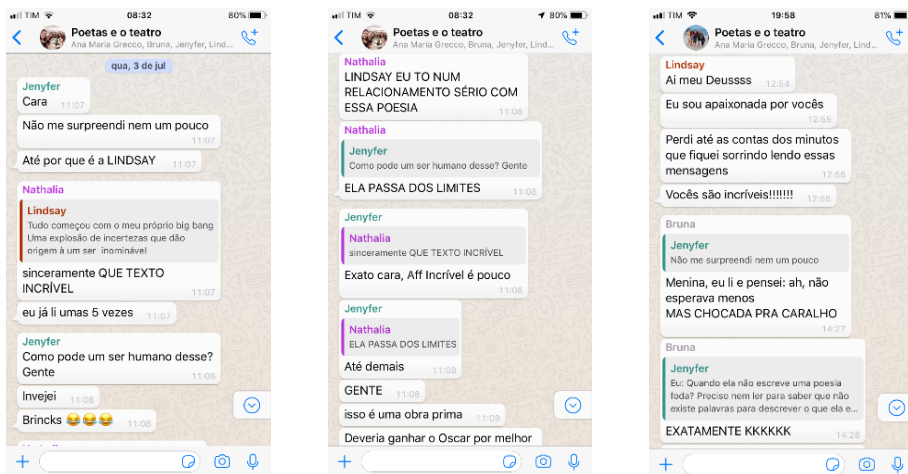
TIM 08:32 80%
Poetas e o teatro
Ana Maria Grecco, Bruna, Jenyfer, Lind...

qua, 3 de jul

Jenyfer
Cara 11:07

Não me surpreendi nem um pouco 11:07

Até por que é a LINDSAY 11:07

Nathalia
Lindsay
Tudo começou com o meu próprio big bang
Uma explosão de incertezas que dão origem à um ser inominável
sinceramente QUE TEXTO INCRÍVEL 11:07

eu já li umas 5 vezes 11:07

Jenyfer
Como pode um ser humano desse? Gente 11:08

Invejei 11:08

Brincks 😂😂😂 11:08

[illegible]

TIM 08:32 80%
Poetas e o teatro
Ana Maria Grecco, Bruna, Jenyfer, Lind...

Nathalia
LINDSAY EU TO NUM RELACIONAMENTO SÉRIO COM ESSA POESIA 11:08

Nathalia
Jenyfer
Como pode um ser humano desse? Gente
ELA PASSA DOS LIMITES 11:08

Jenyfer
Nathalia
sinceramente QUE TEXTO INCRÍVEL
Exato cara, Aff Incrível é pouco 11:08

Jenyfer
Nathalia
ELA PASSA DOS LIMITES
Até demais 11:08

GENTE 11:08

isso é uma obra prima 11:09

Deveria ganhar o Oscar por melhor

TIM 19:58 81%
Poetas e o teatro
Ana Maria Grecco, Bruna, Jenyfer, Lind...

Lindsay
Ai meu Deussss 12:54

Eu sou apaixonada por vocês 12:55

Perdi até as contas dos minutos que fiquei sorrindo lendo essas mensagens 12:55

Vocês são incríveis!!!!!!! 12:55

Bruna
Jenyfer
Não me surpreendi nem um pouco
Menina, eu li e pensei: ah, não esperava menos
MAS CHOCADA PRA CARALHO 14:27

Bruna
Jenyfer
Eu: Quando ela não escreve uma poesia foda? Preciso nem ler para saber que não existe palavras para descrever o que ela e...
EXATAMENTE KKKKKK 14:28